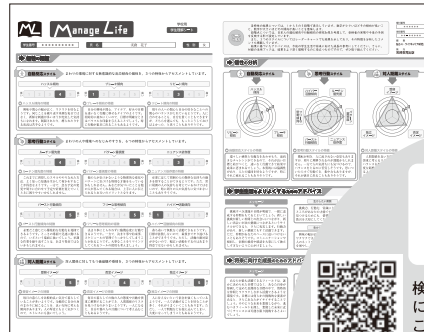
ML Manage Life

1 自制心スタイル

2 思考行動スタイル

3 対人関係スタイル

タイプ別の分析

1 自制心スタイル

2 思考行動スタイル

3 対人関係スタイル

学校生活がよりよくなるためのアドバイス

将来に向けた成長のためのアドバイス

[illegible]